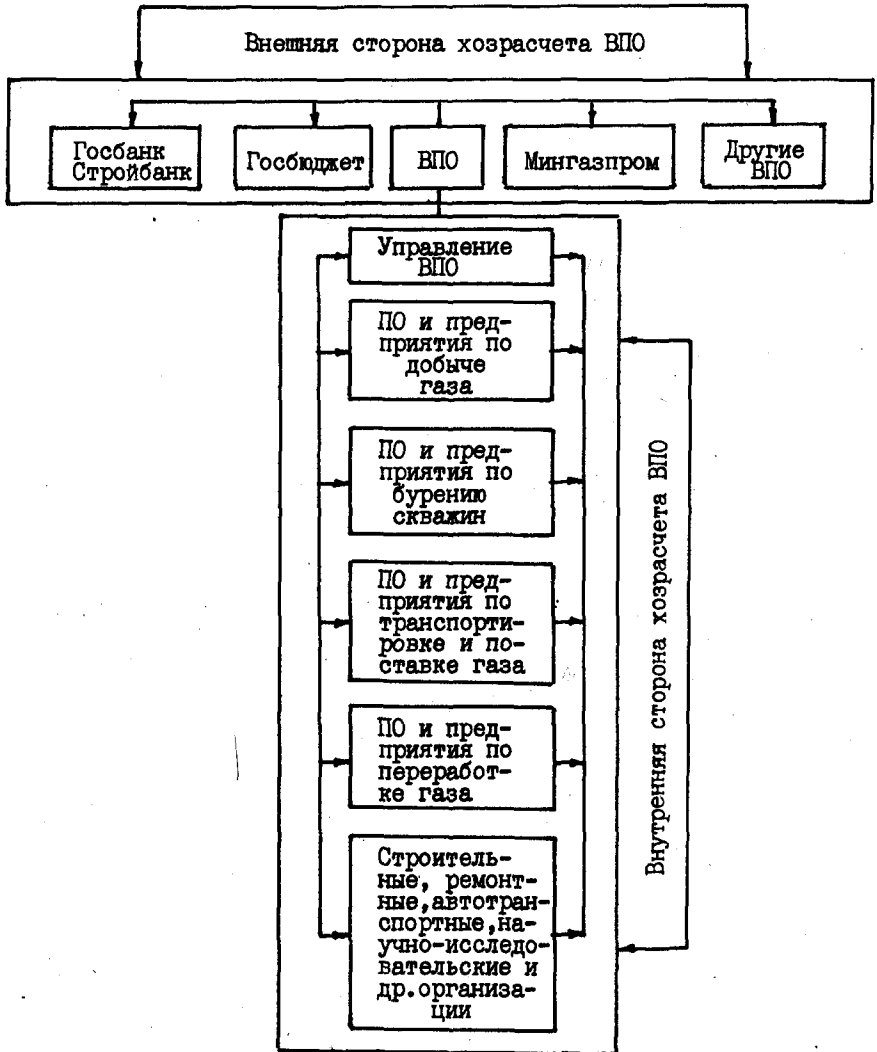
Внешняя сторона хозрасчета ВПО

Госбанк Стройбанк

Госбюджет

ВПО

Мингазпром

Другие ВПО

Управление ВПО

ПО и предприятия по добыче газа

ПО и предприятия по бурению скважин

ПО и предприятия по транспортировке и поставке газа

ПО и предприятия по переработке газа

Строительные, ремонтные, автотранспортные, научно-исследовательские и др. организации

Внутренняя сторона хозрасчета ВПО